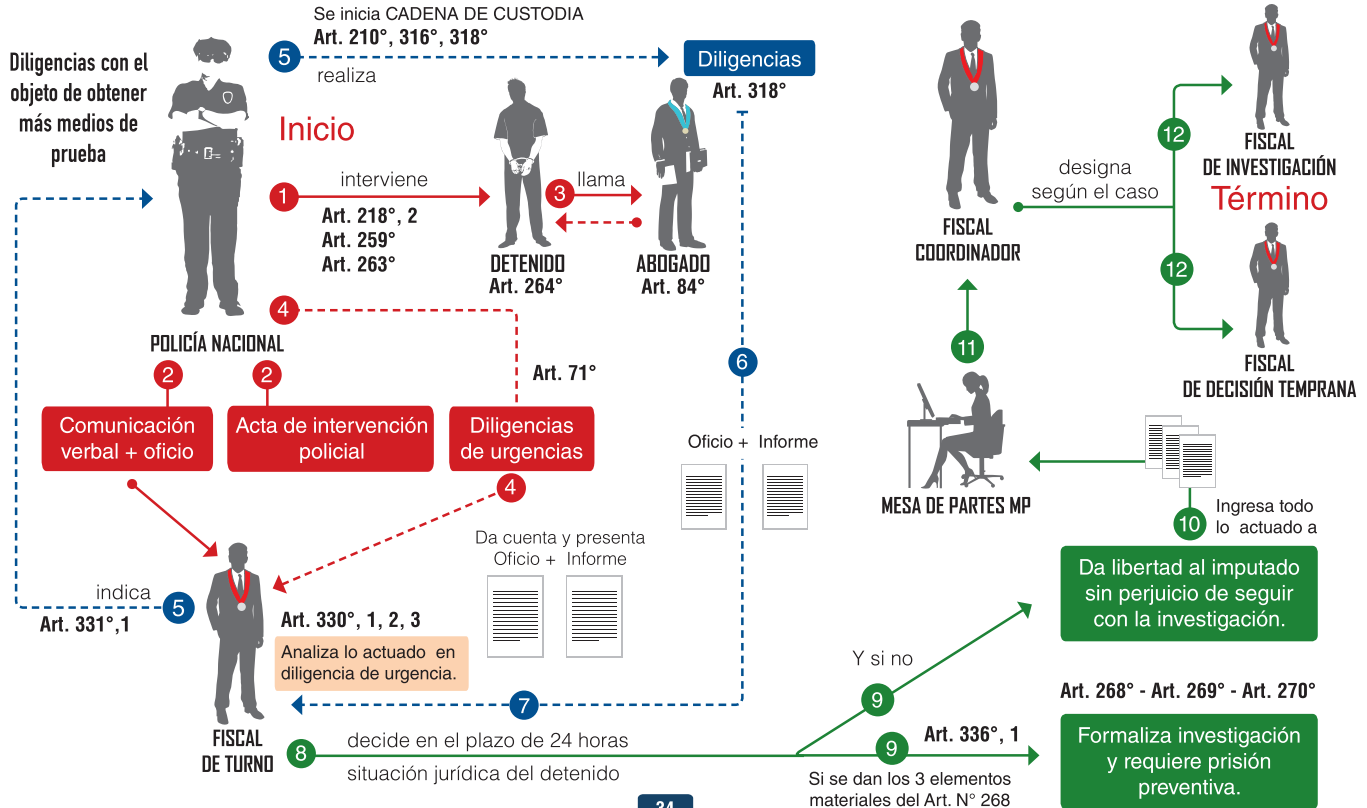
Diligencias con el objeto de obtener más medios de prueba

Se inicia CADENA DE CUSTODIA
Art. 210°, 316°, 318°
5
realiza
Diligencias
Art. 318°

Inicio

1
interviene
Art. 218°, 2
Art. 259°
Art. 263°

3
llama

DETENIDO
Art. 264°

ABOGADO
Art. 84°

POLICÍA NACIONAL

4

Art. 71°

2
Comunicación verbal + oficio

2
Acta de intervención policial

Diligencias de urgencias

4

6

Oficio + Informe

Da cuenta y presenta
Oficio + Informe

indica
5
Art. 331°,1

Art. 330°, 1, 2, 3
Analiza lo actuado en diligencia de urgencia.

7

FISCAL
DE TURNO

8
decide en el plazo de 24 horas
situación jurídica del detenido

34

FISCAL
COORDINADOR

designa
según el caso

12
FISCAL
DE INVESTIGACIÓN
Término

12
FISCAL
DE DECISIÓN TEMPRANA

11

MESA DE PARTES MP

Ingresa todo
10
lo actuado a

Da libertad al imputado sin perjuicio de seguir con la investigación.

Y si no
9

Art. 268° - Art. 269° - Art. 270°

9
Art. 336°, 1

Formaliza investigación y requiere prisión preventiva.

Si se dan los 3 elementos materiales del Art. N° 268